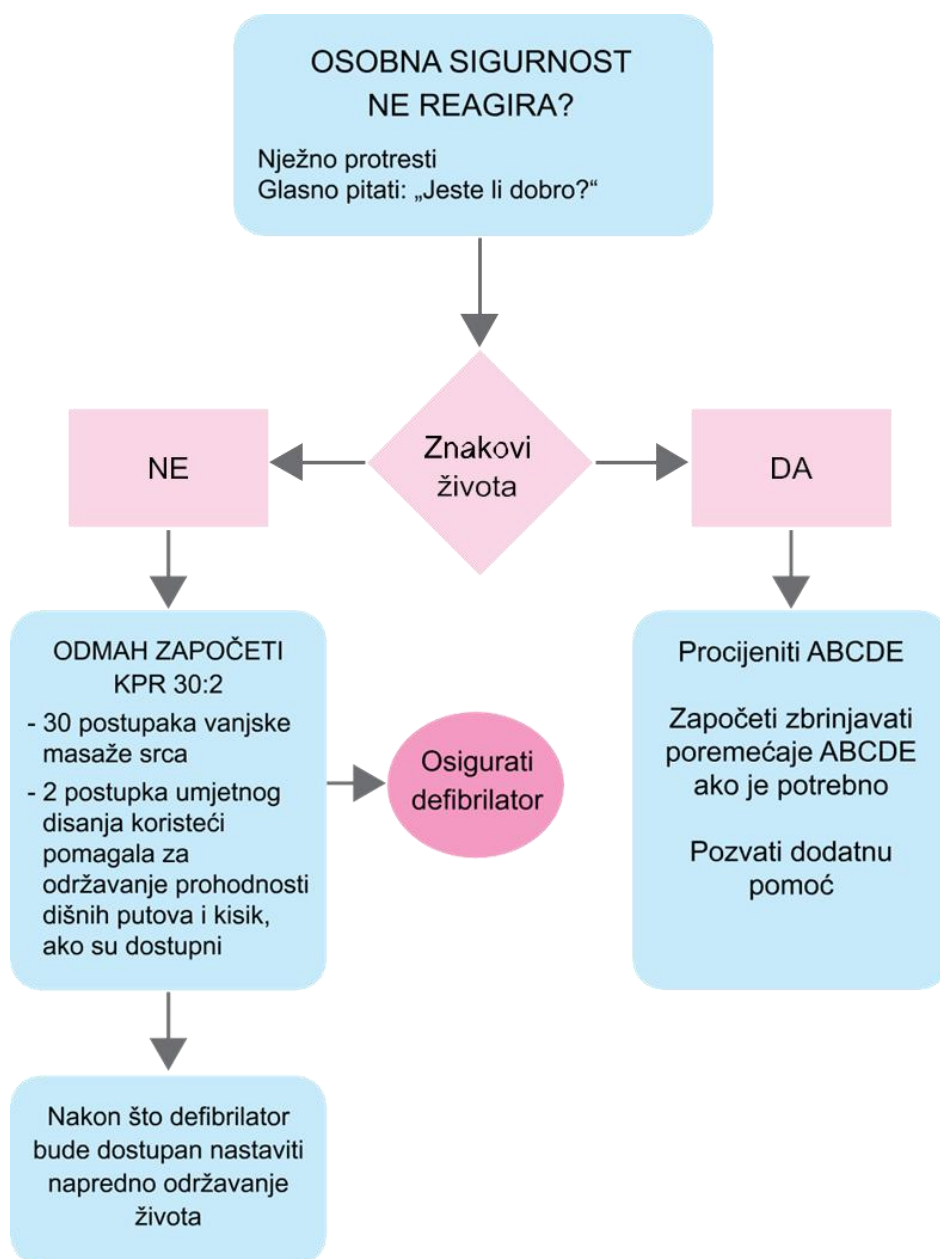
OSOBNA SIGURNOST
NE REAGIRA?

Nježno protresti
Glasno pitati: „Jeste li dobro?“

Znakovi života

NE

DA

ODMAH ZAPOČETI
KPR 30:2
- 30 postupaka vanjske masaže srca
- 2 postupka umjetnog disanja koristeći pomagala za održavanje prohodnosti dišnih putova i kisik, ako su dostupni

Osigurati defibrilator

Procijeniti ABCDE

Započeti zbrinjavati poremećaje ABCDE ako je potrebno

Pozvati dodatnu pomoć

Nakon što defibrilator bude dostupan nastaviti napredno održavanje života